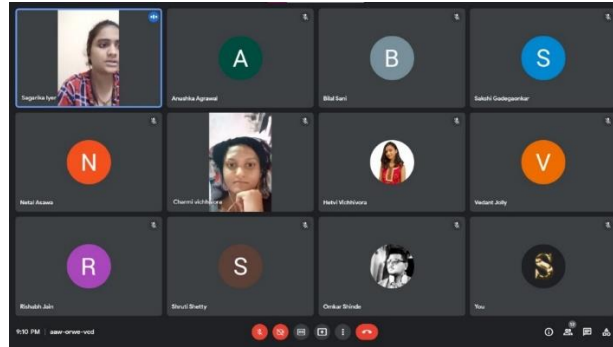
Sagarika Iyer

A
Anushka Agrawal

B
Bilal Sani

S
Sakshi Godegaonkar

N
Netal Asawa

Charmi vichhivora

Hetvi Vichhivora

V
Vedant Jolly

R
Rishabh Jain

S
Shruti Shetty

Omkar Shinde

S
You

9:10 PM | aaw-orwe-vcd